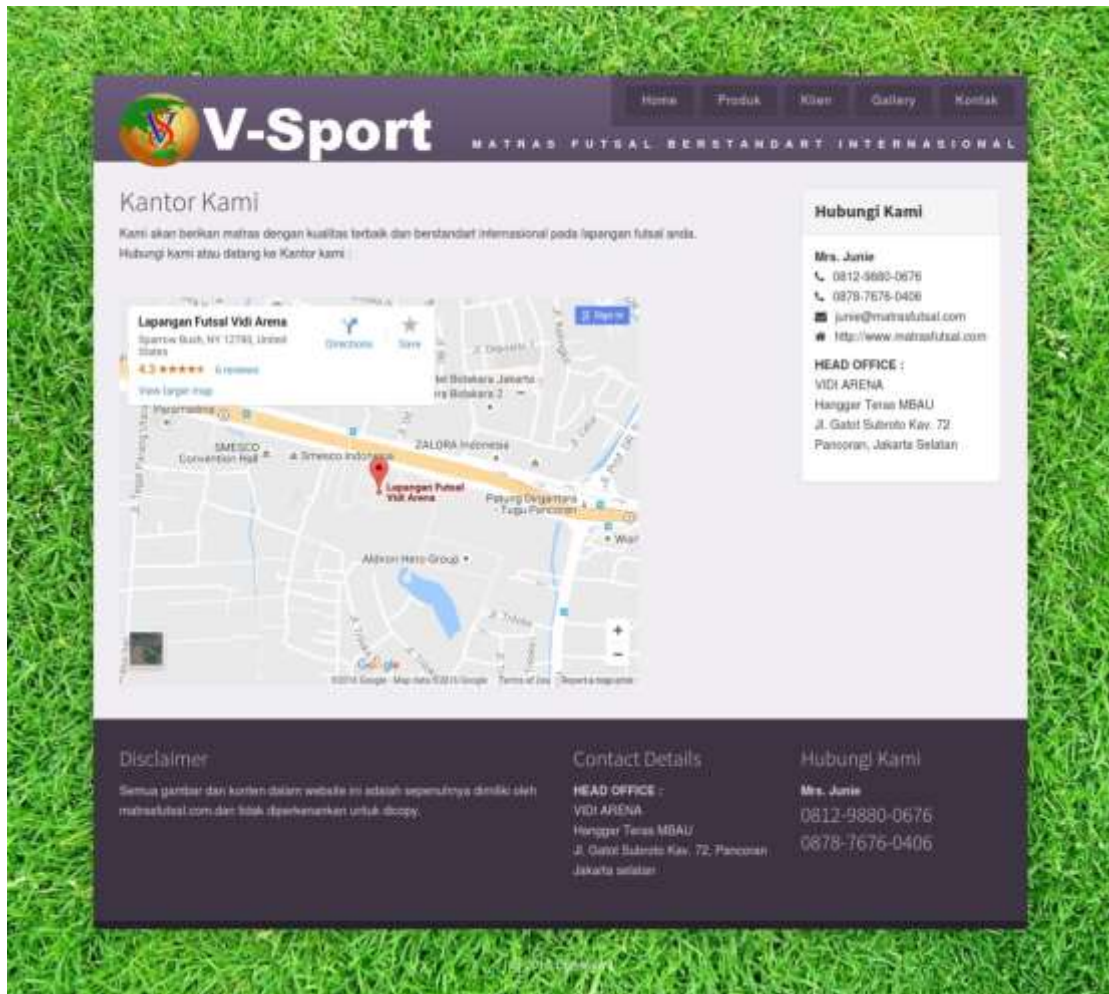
Home Produk Klien Gallery Kontak

V-Sport

MATRAS FUTSAL BERSTANDART INTERNASIONAL

Kantor Kami

Kami akan berikan matras dengan kualitas terbaik dan berstandart internasional pada lapangan futsal anda. Hubungi kami atau datang ke Kantor kami :

Lapangan Futsal Vidi Arena
Sparrow Bush, NY 12780, United States
4.3 ★★★★★ 6 reviews
View larger map
Directions
Save
Sign in

SMESCO Convention Hall
Smesco Indonesia
ZALORA Indonesia
Lapangan Futsal Vidi Arena
Patung Dirgantara - Tugu Pancoran
Aldiron Hero Group
Bidakara Jakarta
Bidakara 2
Pancoran
Google
©2016 Google · Map data ©2016 Google Terms of Use Report a map error

Hubungi Kami

Mrs. Junie
0812-9880-0676
0878-7676-0406
junie@matrasfutsal.com
http://www.matrasfutsal.com

HEAD OFFICE :
VIDI ARENA
Hangger Teras MBAU
Jl. Gatot Subroto Kav. 72
Pancoran, Jakarta Selatan

Disclaimer

Semua gambar dan konten dalam website ini adalah sepenuhnya dimiliki oleh matrasfutsal.com dan tidak diperkenankan untuk dicopy.

Contact Details

HEAD OFFICE :
VIDI ARENA
Hangger Teras MBAU
Jl. Gatot Subroto Kav. 72, Pancoran Jakarta selatan

Hubungi Kami

Mrs. Junie
0812-9880-0676
0878-7676-0406

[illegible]